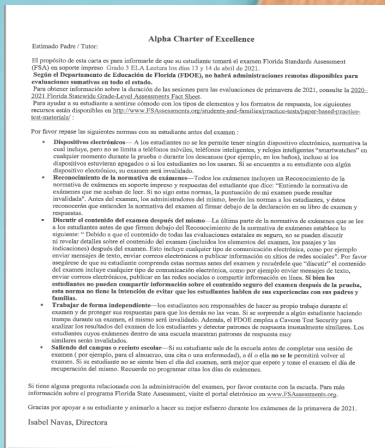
Alpha Charter of Excellence

Estimado Padre / Tutor:

El propósito de esta carta es para informarle de que su estudiante tomará el examen Florida Standards Assessment (FSA) en soporte impreso Grado 3 ELA Lectura los días 13 y 14 de abril de 2021.
Según el Departamento de Educación de Florida (FDOE), no habrá administraciones remotas disponibles para evaluaciones sumativas en todo el estado.
Para obtener información sobre la duración de las sesiones para las evaluaciones de primavera de 2021, consulte la 2020-2021 Florida Statewide Grade-Level Assessments Fact Sheet.
Para ayudar a su estudiante a sentirse cómodo con los tipos de elementos y los formatos de respuesta, los siguientes recursos están disponibles en http://www.FSAssessments.org/students-and-families/practice-tests/paper-based-practice-test-materials/ .

Por favor repase las siguientes normas con su estudiante antes del examen :

• Dispositivos electrónicos— A los estudiantes no se les permite tener ningún dispositivo electrónico, normativa la cual incluye, pero no se limita a teléfonos móviles, teléfonos inteligentes, y relojes inteligentes "smartwatches" en cualquier momento durante la prueba o durante los descansos (por ejemplo, en los baños), incluso si los dispositivos estuvieran apagados o si los estudiantes no los usaren. Si se encuentra a su estudiante con algún dispositivo electrónico, su examen será invalidado.

• Reconocimiento de la normativa de exámenes—Todos los exámenes incluyen un Reconocimiento de la normativa de exámenes en soporte impreso y respuestas del estudiante que dice: "Entiendo la normativa de exámenes que me acaban de leer. Si no sigo estas normas, la puntuación de mi examen puede resultar invalidada". Antes del examen, los administradores del mismo, leerán las normas a los estudiantes, y éstos reconocerán que entienden la normativa del examen al firmar debajo de la declaración en su libro de examen y respuestas.

• Discutir el contenido del examen después del mismo —La última parte de la normativa de exámenes que se les a los estudiantes antes de que firmen debajo del Reconocimiento de la normativa de exámenes establece lo siguiente: " Debido a que el contenido de todas las evaluaciones estatales es seguro, no se pueden discutir ni revelar detalles sobre el contenido del examen (incluidos los elementos del examen, los pasajes y las indicaciones) después del examen. Esto incluye cualquier tipo de comunicación electrónica, como por ejemplo enviar mensajes de texto, enviar correos electrónicos o publicar información en sitios de redes sociales". Por favor asegúrese de que su estudiante comprenda estas normas antes del examen y recuérdele que "discutir" el contenido del examen incluye cualquier tipo de comunicación electrónica, como por ejemplo enviar mensajes de texto, enviar correos electrónicos, publicar en las redes sociales o compartir información en línea. Si bien los estudiantes no pueden compartir información sobre el contenido seguro del examen después de la prueba, esta norma no tiene la intención de evitar que los estudiantes hablen de sus experiencias con sus padres y familias.

• Trabajo de forma independiente—los estudiantes son responsables de hacer su propio trabajo durante el examen y de proteger sus respuestas para que los demás no las vean. Si se sorprende a algún estudiante haciendo trampa durante un examen, el mismo será invalidado. Además, el FDOE emplea a Caveon Test Security para analizar los resultados del examen de los estudiantes y detectar patrones de respuesta inusualmente similares. Los estudiantes cuyos exámenes dentro de una escuela muestren patrones de respuesta muy similares serán invalidados.

• Saliendo del campus o recinto escolar—Si su estudiante sale de la escuela antes de completar una sesión de examen ( por ejemplo, para el almuerzo, una cita o una enfermedad), a el o ella no se le permitirá volver al examen. Si su estudiante no se siente bien el día del examen, será mejor que espere y tome el examen el día de recuperación del mismo. Recuerde no programar citas los días de exámenes.

Si tiene alguna pregunta relacionada con la administración del examen, por favor contacte con la escuela. Para más información sobre el programa Florida State Assessment, visite el portal electrónico en www.FSAssessments.org.

Gracias por apoyar a su estudiante y animarlo a hacer su mejor esfuerzo durante los exámenes de la primavera de 2021.

Isabel Navas, Directora